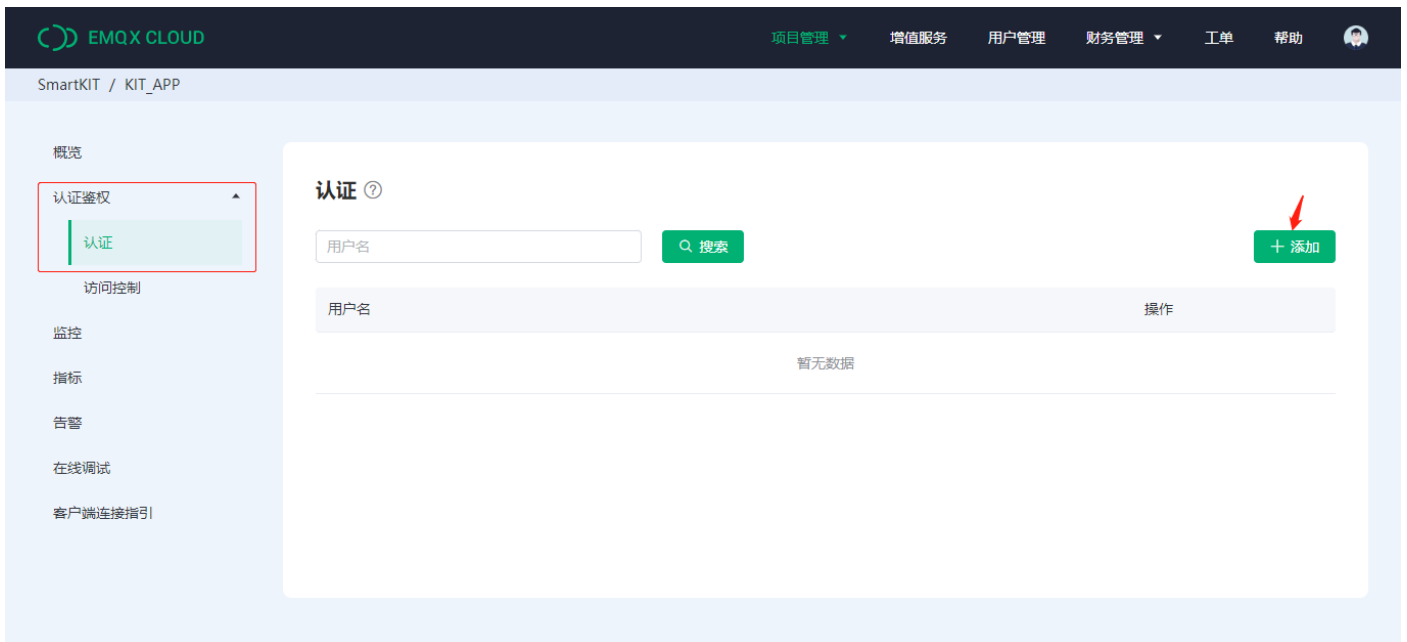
EMQX CLOUD

项目管理 增值服务 用户管理 财务管理 工单 帮助

SmartKIT / KIT_APP

概览
认证鉴权
认证
访问控制
监控
指标
告警
在线调试
客户端连接指引

认证 ?

用户名
搜索
+ 添加

| 用户名 | 操作 |
|---|---|
| 暂无数据 | |